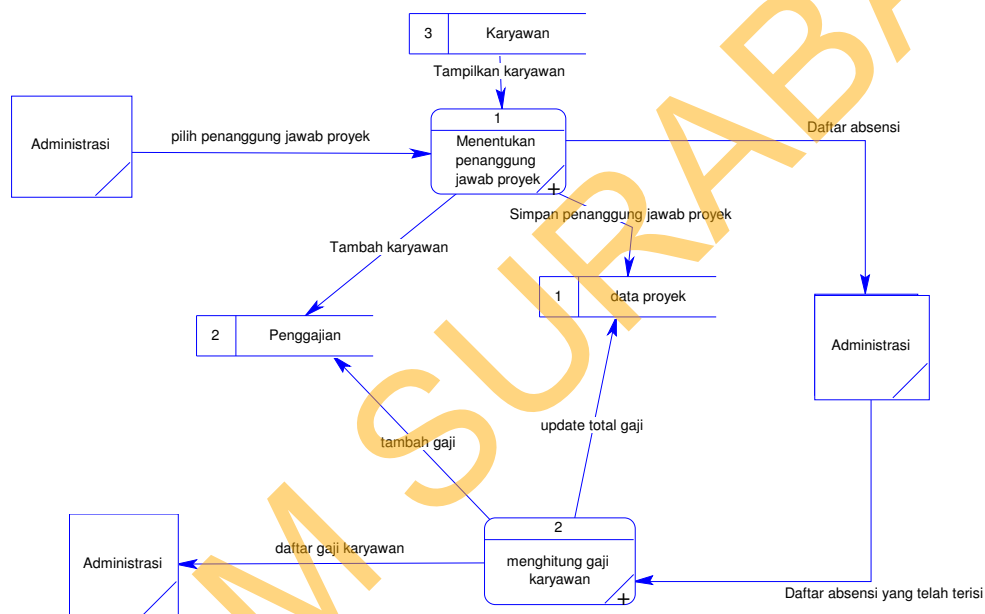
3 Karyawan

Tampilkan karyawan

Administrasi

pilih penanggung jawab proyek

1
Menentukan penanggung jawab proyek

Daftar absensi

Simpan penanggung jawab proyek

Tambah karyawan

1 data proyek

2 Penggajian

Administrasi

tambah gaji

update total gaji

Administrasi

daftar gaji karyawan

2
menghitung gaji karyawan

Daftar absensi yang telah terisi

M SURABA